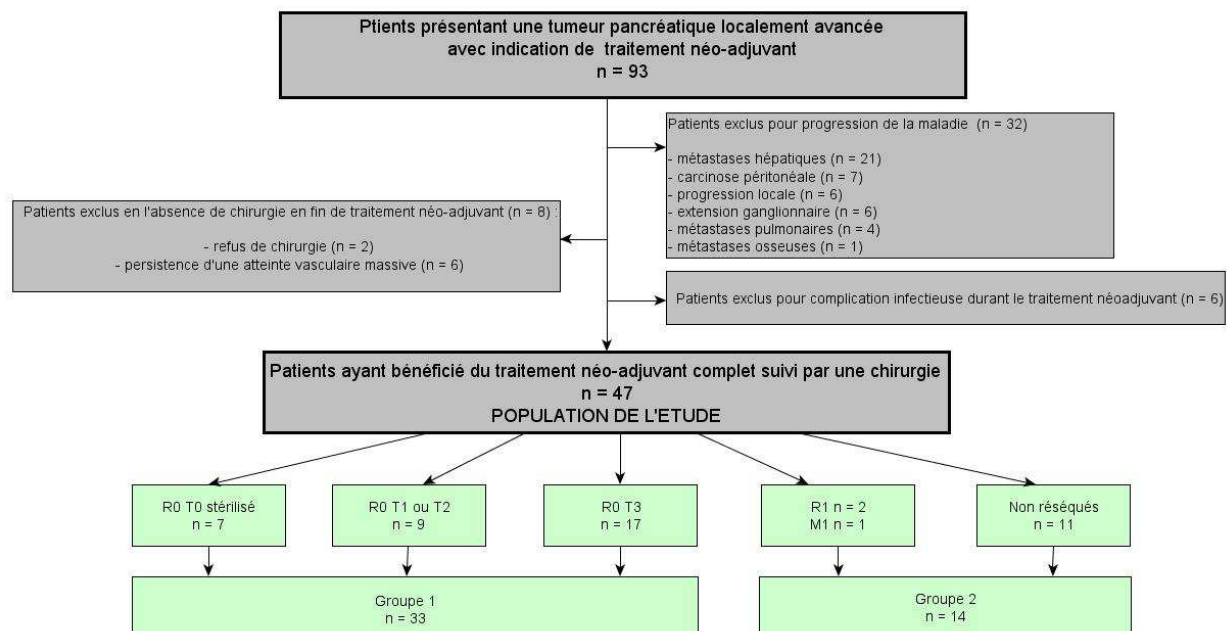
Ptients présentant une tumeur pancréatique localement avancée avec indication de traitement néo-adjuvant
n = 93

Patients exclus pour progression de la maladie (n = 32)

- métastases hépatiques (n = 21)
- carcinose péritonéale (n = 7)
- progression locale (n = 6)
- extension ganglionnaire (n = 6)
- métastases pulmonaires (n = 4)
- métastases osseuses (n = 1)

Patients exclus en l'absence de chirurgie en fin de traitement néo-adjuvant (n = 8) :

- refus de chirurgie (n = 2)
- persistence d'une atteinte vasculaire massive (n = 6)

Patients exclus pour complication infectieuse durant le traitement néoadjuvant (n = 6)

Patients ayant bénéficié du traitement néo-adjuvant complet suivi par une chirurgie
n = 47
POPULATION DE L'ETUDE

R0 T0 stérilisé
n = 7

R0 T1 ou T2
n = 9

R0 T3
n = 17

R1 n = 2
M1 n = 1

Non réséqués
n = 11

Groupe 1
n = 33

Groupe 2
n = 14